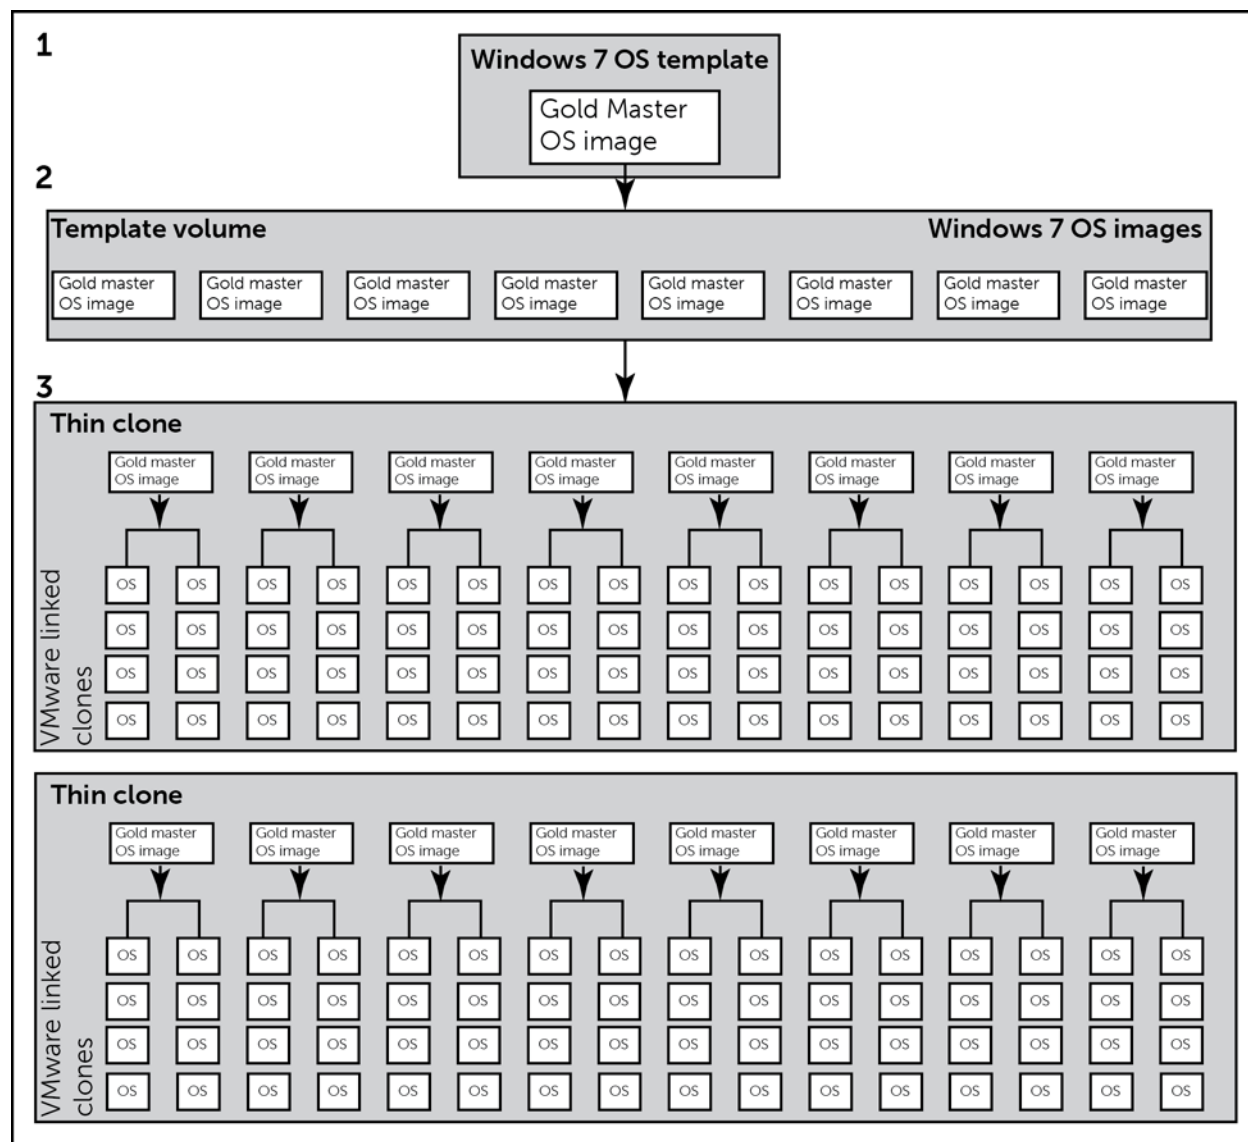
1

Windows 7 OS template

Gold Master OS image

2

Template volume

Windows 7 OS images

Gold master OS image
Gold master OS image
Gold master OS image
Gold master OS image
Gold master OS image
Gold master OS image
Gold master OS image
Gold master OS image

3

Thin clone

Gold master OS image
Gold master OS image
Gold master OS image
Gold master OS image
Gold master OS image
Gold master OS image
Gold master OS image
Gold master OS image

VMware linked clones

| OS | OS | OS | OS | OS | OS | OS | OS | OS | OS | OS | OS | OS | OS | OS | OS |
|---|---|---|---|---|---|---|---|---|---|---|---|---|---|---|---|
| OS | OS | OS | OS | OS | OS | OS | OS | OS | OS | OS | OS | OS | OS | OS | OS |
| OS | OS | OS | OS | OS | OS | OS | OS | OS | OS | OS | OS | OS | OS | OS | OS |
| OS | OS | OS | OS | OS | OS | OS | OS | OS | OS | OS | OS | OS | OS | OS | OS |

Thin clone

Gold master OS image
Gold master OS image
Gold master OS image
Gold master OS image
Gold master OS image
Gold master OS image
Gold master OS image
Gold master OS image

VMware linked clones

| OS | OS | OS | OS | OS | OS | OS | OS | OS | OS | OS | OS | OS | OS | OS | OS |
|---|---|---|---|---|---|---|---|---|---|---|---|---|---|---|---|
| OS | OS | OS | OS | OS | OS | OS | OS | OS | OS | OS | OS | OS | OS | OS | OS |
| OS | OS | OS | OS | OS | OS | OS | OS | OS | OS | OS | OS | OS | OS | OS | OS |
| OS | OS | OS | OS | OS | OS | OS | OS | OS | OS | OS | OS | OS | OS | OS | OS |